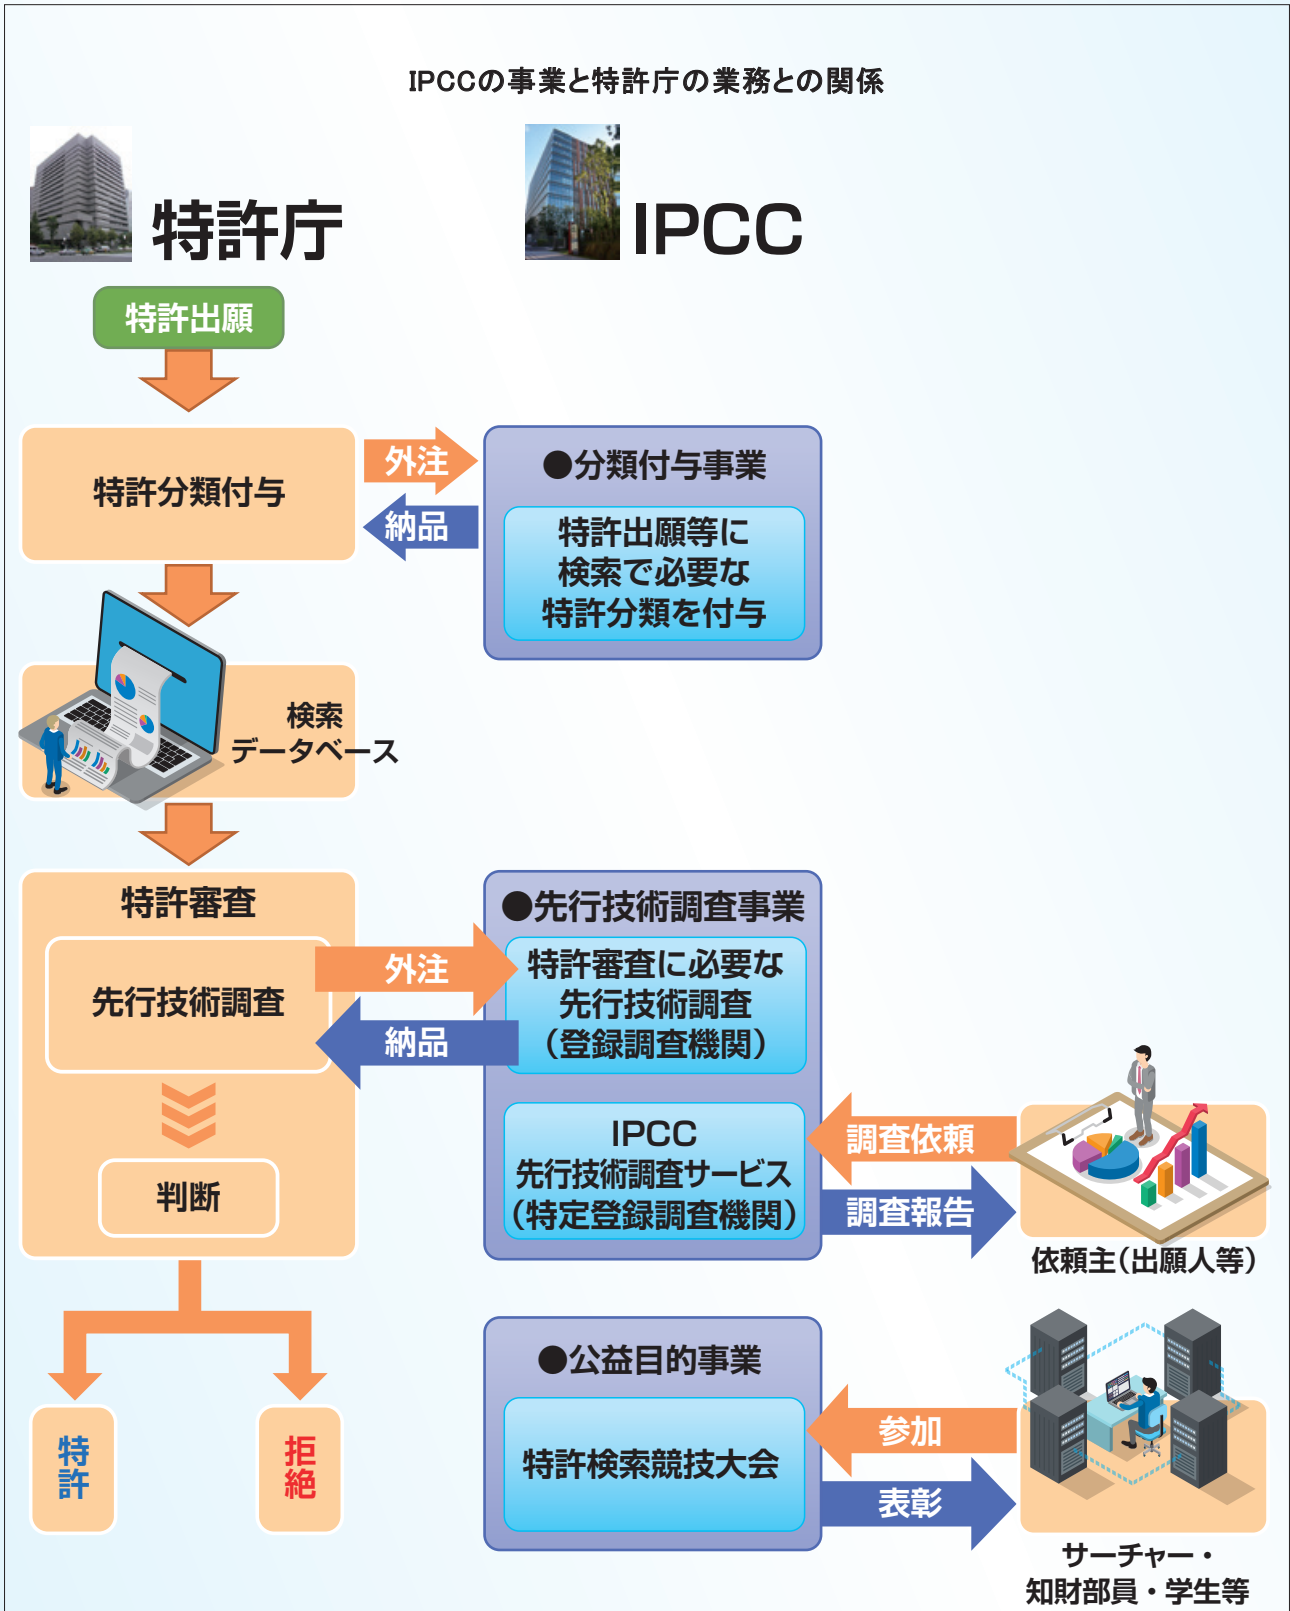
IPCCの事業と特許庁の業務との関係

特許庁

IPCC

特許出願

特許分類付与

外注

納品

●分類付与事業

特許出願等に
検索で必要な
特許分類を付与

検索
データベース

特許審査

先行技術調査

外注

納品

●先行技術調査事業

特許審査に必要な
先行技術調査
（登録調査機関）

判断

IPCC
先行技術調査サービス
（特定登録調査機関）

調査依頼

調査報告

依頼主（出願人等）

特許

拒絶

●公益目的事業

特許検索競技大会

参加

表彰

サーチャー・
知財部員・学生等